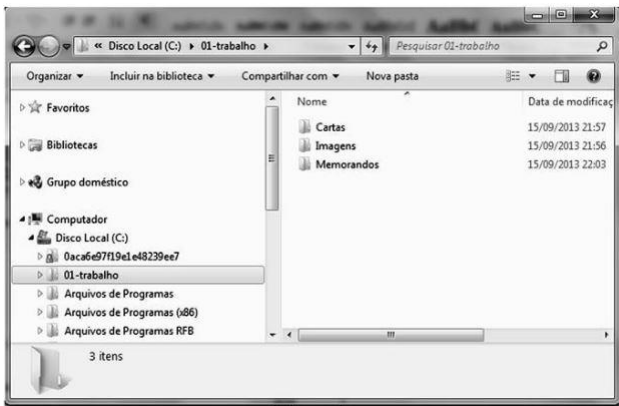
« Disco Local (C:) ▸ 01-trabalho ▸

Pesquisar 01-trabalho

Organizar ▾ Incluir na biblioteca ▾ Compartilhar com ▾ Nova pasta

Favoritos

Bibliotecas

Grupo doméstico

Computador

Disco Local (C:)

0aca6e97f19e1e48239ee7

01-trabalho

Arquivos de Programas

Arquivos de Programas (x86)

Arquivos de Programas RFB

| Nome | Data de modificaç |
|---|---|
| Cartas | 15/09/2013 21:57 |
| Imagens | 15/09/2013 21:56 |
| Memorandos | 15/09/2013 22:03 |

3 itens